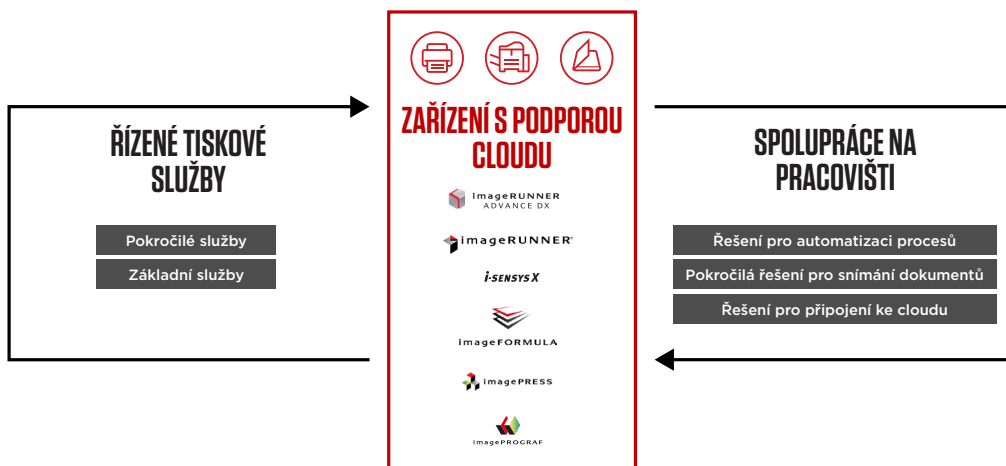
ŘÍZENÉ TISKOVÉ SLUŽBY

Pokročilé služby

Základní služby

ZAŘÍZENÍ S PODPOROU CLOUDU

imageRUNNER ADVANCE DX

imageRUNNER

i-SENSYS X

imageFORMULA

imagePRESS

imagePROGRAF

SPOLUPRÁCE NA PRACOVIŠTI

Řešení pro automatizaci procesů

Pokročilá řešení pro snímání dokumentů

Řešení pro připojení ke cloudu